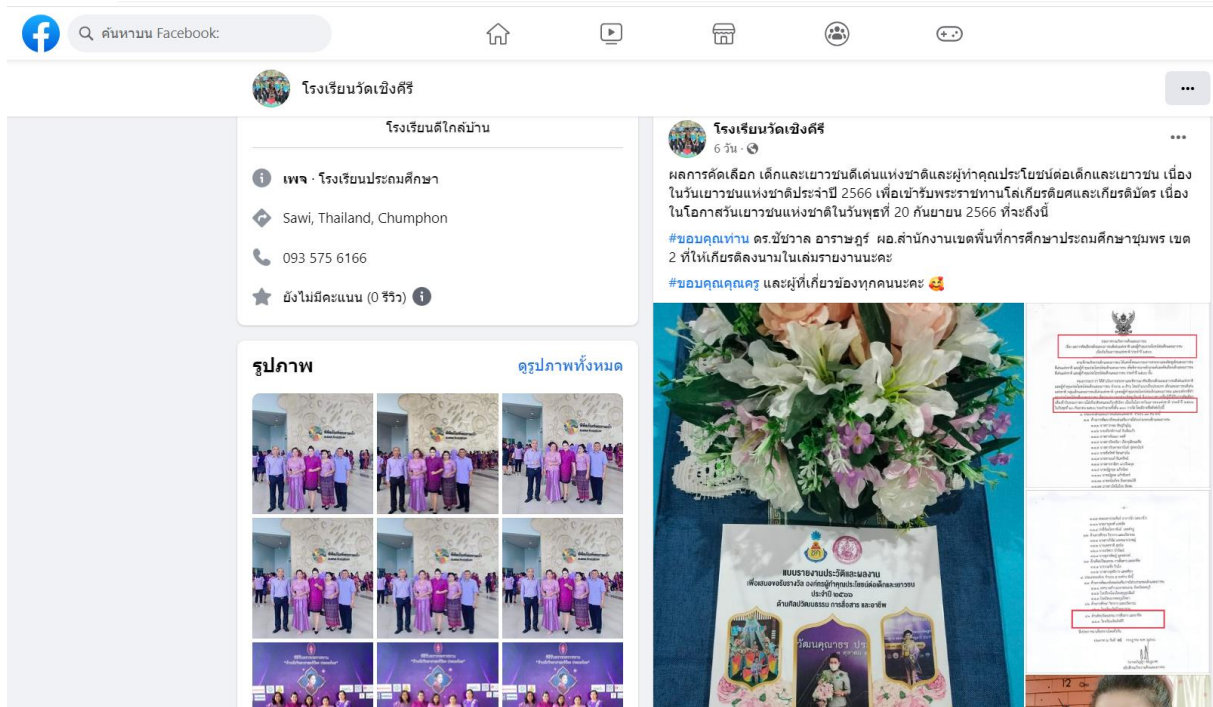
ค้นหาบน Facebook

โรงเรียนวัดเชิงคีรี

โรงเรียนดีใกล้บ้าน

เพจ · โรงเรียนประถมศึกษา

Sawi, Thailand, Chumphon

093 575 6166

ยังไม่มีคะแนน (0 รีวิว)

รูปภาพ

ดูรูปภาพทั้งหมด

โรงเรียนวัดเชิงคีรี
6 วัน ·

ผลการคัดเลือก เด็กและเยาวชนดีเด่นแห่งชาติและผู้ทำคุณประโยชน์ต่อเด็กและเยาวชน เนื่องในวันเยาวชนแห่งชาติประจำปี 2566 เพื่อเข้ารับพระราชทานโล่เกียรติยศและเกียรติบัตร เนื่องในโอกาสวันเยาวชนแห่งชาติในวันพุธที่ 20 กันยายน 2566 ที่จะถึงนี้

#ขอบคุณท่าน ดร.ชัชวาล อาราษฎร์ ผอ.สำนักงานเขตพื้นที่การศึกษาประถมศึกษาชุมพร เขต 2 ที่ให้เกียรติลงนามในเล่มรายงานนะคะ

#ขอบคุณคุณครู และผู้ที่เกี่ยวข้องทุกคนนะคะ 🥰

แบบรายงานประวัติและผลงาน
เพื่อเสนอขอรับรางวัล องค์กรผู้ทำคุณประโยชน์ต่อเด็กและเยาวชน
ประจำปี ๒๕๖๖
ด้านศิลปวัฒนธรรม การสื่อสาร และอาชีพ

วัฒนคุณาธร ประ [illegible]